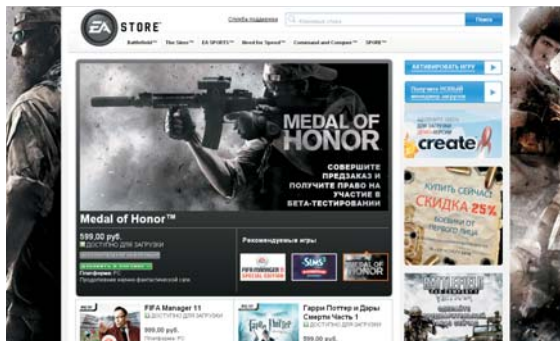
EA STORE

Служба поддержки

Поиск

Battlefield™ The Sims™ EA SPORTS™ Need for Speed™ Command and Conquer™ SPORE™

АКТИВИРОВАТЬ ИГРУ

Получите НОВЫЙ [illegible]

create

КУПИТЬ СЕЙЧАС
СКИДКА 25%
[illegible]

MEDAL OF HONOR

СОВЕРШИТЕ ПРЕДЗАКАЗ И ПОЛУЧИТЕ ПРАВО НА УЧАСТИЕ В БЕТА-ТЕСТИРОВАНИИ

Medal of Honor™

599,00 руб.
ДОСТУПНО ДЛЯ ЗАГРУЗКИ

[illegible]

Платформа: PC

Рекомендуемые игры

FIFA MANAGER 11

The Sims

MEDAL OF HONOR

FIFA Manager 11
ДОСТУПНО ДЛЯ ЗАГРУЗКИ
599,00 руб.
Платформа: PC

Гарри Поттер и Дары Смерти Часть 1
ДОСТУПНО ДЛЯ ЗАГРУЗКИ

BATTLEFIELD